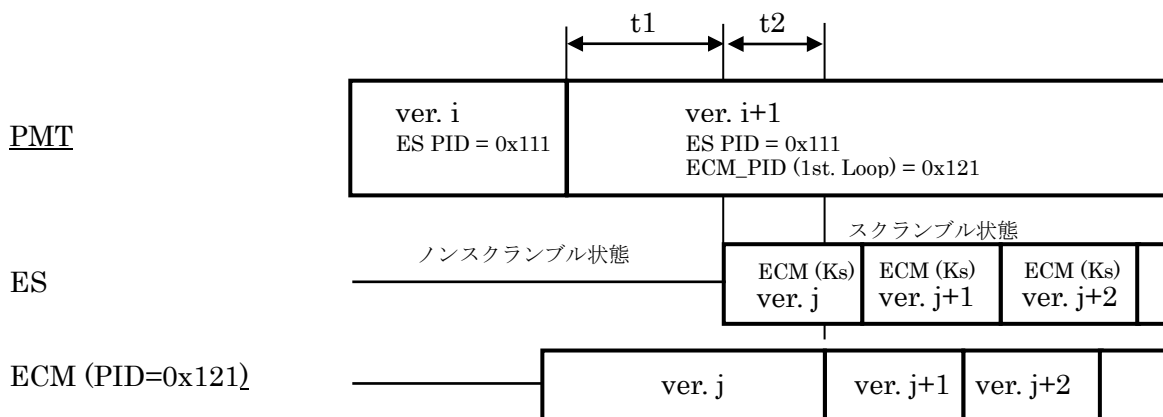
t1
t2

PMT

ver. i
ES PID = 0x111

ver. i+1
ES PID = 0x111
ECM_PID (1st. Loop) = 0x121

スクランブル状態

ノンスクランブル状態

ES

ECM (Ks)
ver. j

ECM (Ks)
ver. j+1

ECM (Ks)
ver. j+2

ECM (PID=0x121)

ver. j

ver. j+1

ver. j+2